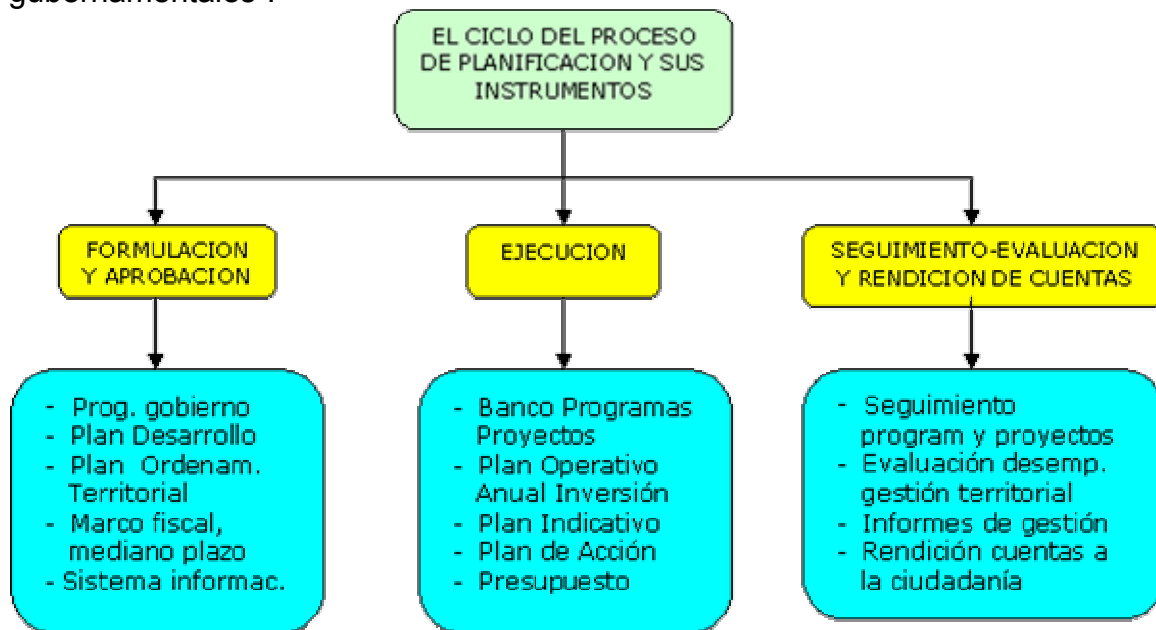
gubernamentales :

EL CICLO DEL PROCESO DE PLANIFICACION Y SUS INSTRUMENTOS

FORMULACION Y APROBACION

EJECUCION

SEGUIMIENTO-EVALUACION Y RENDICION DE CUENTAS

- Prog. gobierno
- Plan Desarrollo
- Plan Ordenam. Territorial
- Marco fiscal, mediano plazo
- Sistema informac.

- Banco Programas Proyectos
- Plan Operativo Anual Inversión
- Plan Indicativo
- Plan de Acción
- Presupuesto

- Seguimiento program y proyectos
- Evaluación desemp. gestión territorial
- Informes de gestión
- Rendición cuentas a la ciudadanía